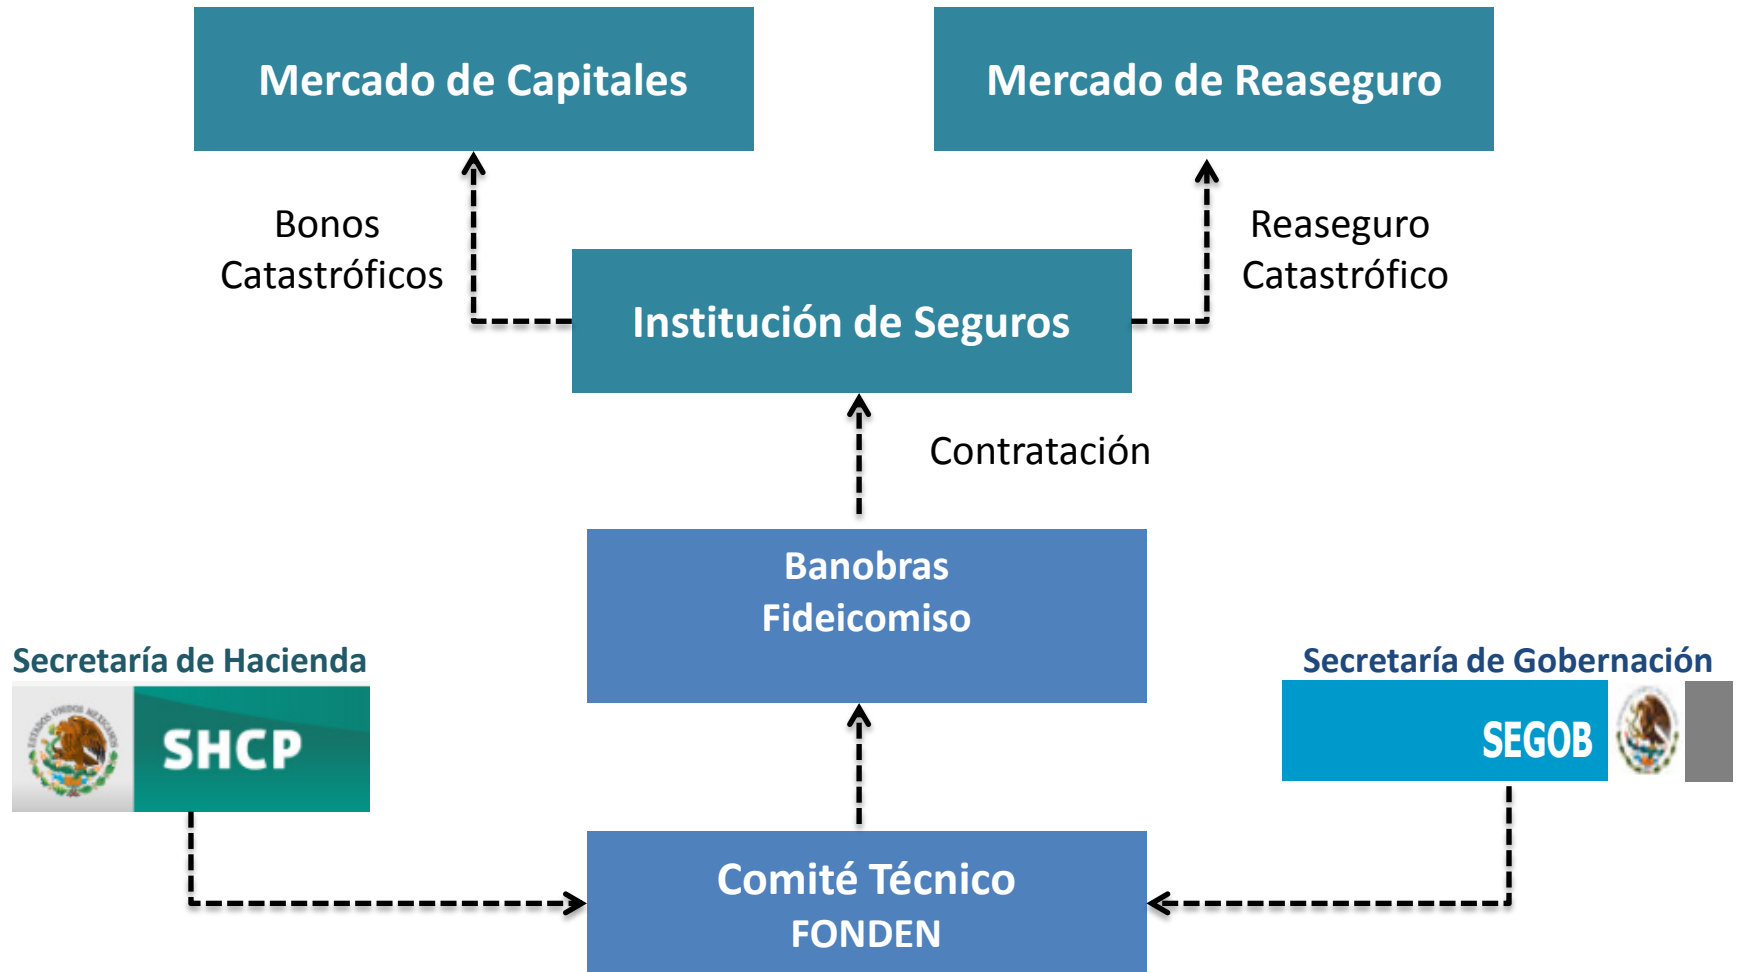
Mercado de Capitales

Mercado de Reaseguro

Bonos
Catastróficos

Reaseguro
Catastrófico

Institución de Seguros

Contratación

Banobras
Fideicomiso

Secretaría de Hacienda

SHCP

Secretaría de Gobernación

SEGOB

Comité Técnico
FONDEN